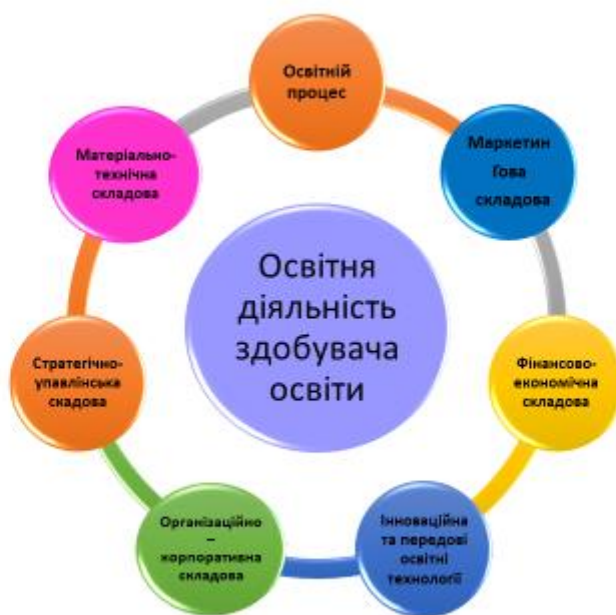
Освітній процес

Маркетин Гова складова

Фінансово-економічна складова

Інноваційна та передові освітні технології

Організаційно – корпоративна складова

Стратегічно-управлінська скадова

Матеріально-технічна складова

Освітня діяльність здобувача освіти